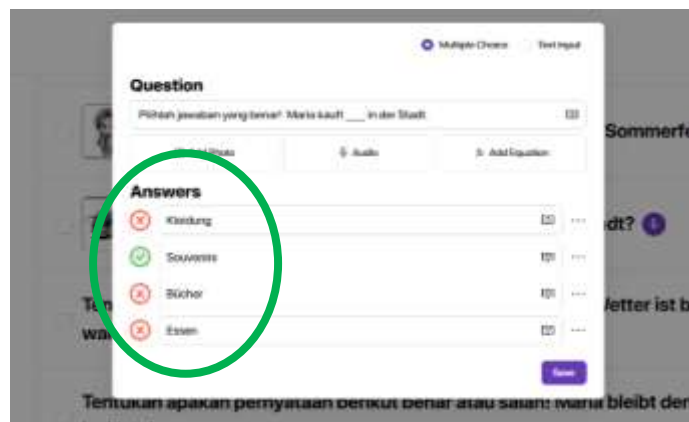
Multiple Choice

Text Input

Question

Pilihlah jawaban yang benar! Maria kauft ___ in der Stadt.

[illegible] Photo

Audio

Add Equation

Answers

Kleidung

Souvenirs

Bücher

Essen

Save

Sommerfe

dt?

Te

Wetter ist b

wa

Tentukan apakah pernyataan berikut benar atau salah! Maria bleibt der